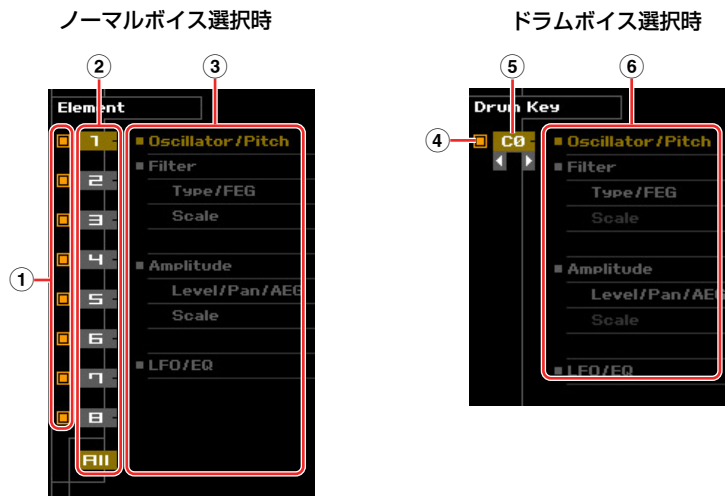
ノーマルボイス選択時

ドラムボイス選択時

②
③
Element
①
1
2
3
4
5
6
7
8
All
Oscillator/Pitch
Filter
Type/FEG
Scale
Amplitude
Level/Pan/AEG
Scale
LFO/EQ

⑤
⑥
Drum Key
④
C0
Oscillator/Pitch
Filter
Type/FEG
Scale
Amplitude
Level/Pan/AEG
Scale
LFO/EQ